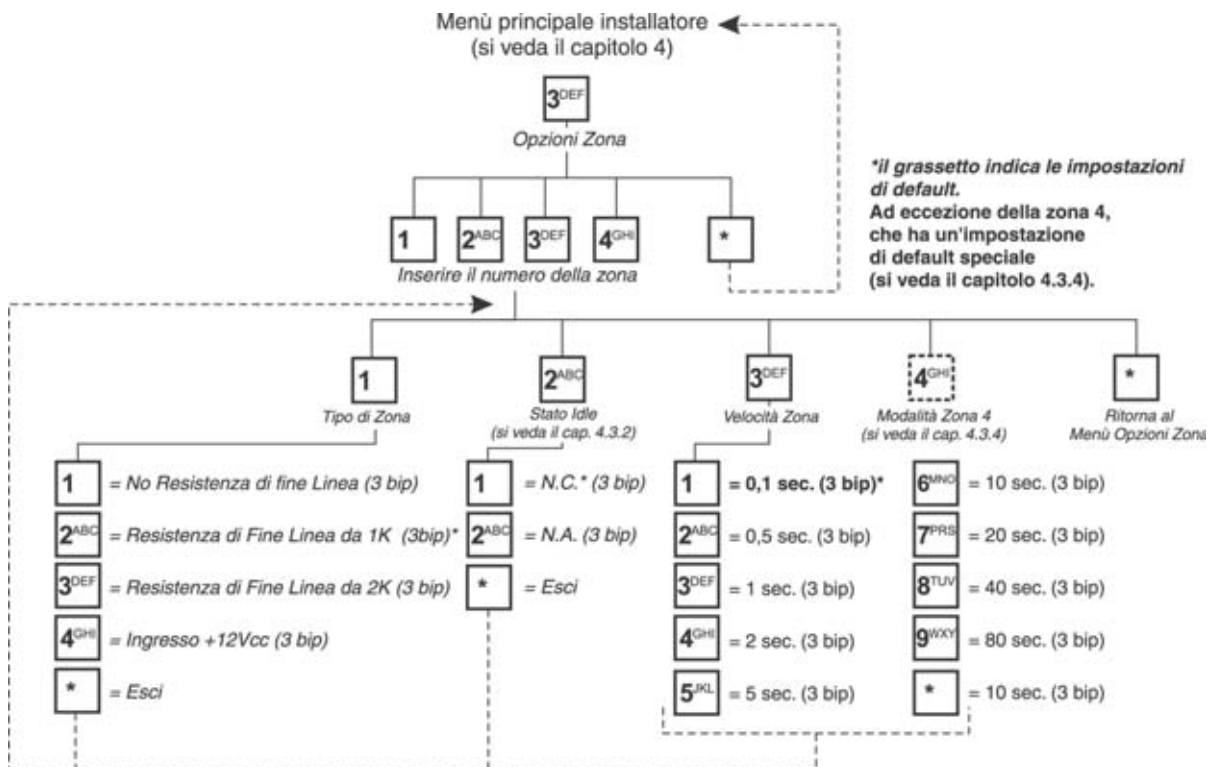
Menù principale installatore
(si veda il capitolo 4)

3DEF

Opzioni Zona

*il grassetto indica le impostazioni di default.
Ad eccezione della zona 4, che ha un'impostazione di default speciale (si veda il capitolo 4.3.4).

1 2ABC 3DEF 4GHI *

Inserire il numero della zona

1
Tipo di Zona

2ABC
Stato Idle
(si veda il cap. 4.3.2)

3DEF
Velocità Zona

4GHI
Modalità Zona 4
(si veda il cap. 4.3.4)

*
Ritorna al
Menù Opzioni Zona

1 = No Resistenza di fine Linea (3 bip)
2ABC = Resistenza di Fine Linea da 1K (3bip)*
3DEF = Resistenza di Fine Linea da 2K (3 bip)
4GHI = Ingresso +12Vcc (3 bip)
* = Esci

1 = N.C.* (3 bip)
2ABC = N.A. (3 bip)
* = Esci

1 = 0,1 sec. (3 bip)*
2ABC = 0,5 sec. (3 bip)
3DEF = 1 sec. (3 bip)
4GHI = 2 sec. (3 bip)
5JKL = 5 sec. (3 bip)

6MNO = 10 sec. (3 bip)
7PRS = 20 sec. (3 bip)
8TUV = 40 sec. (3 bip)
9WXY = 80 sec. (3 bip)
* = 10 sec. (3 bip)